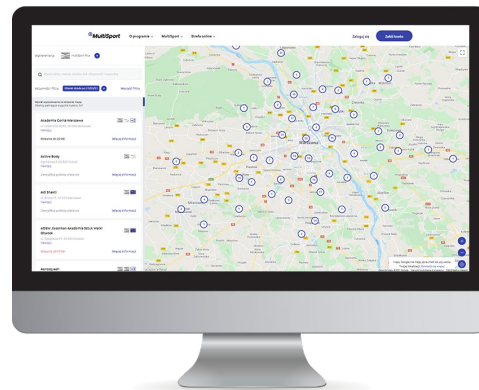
MultiSport
O programie
MultiSport
Strefa online
Zaloguj się
Załóż konto

Akademia Gorila Warszawa
Otwarte do 22:00
Więcej informacji

Active Body
Więcej informacji

AD Shell
Więcej informacji

Więcej informacji

Warszawa